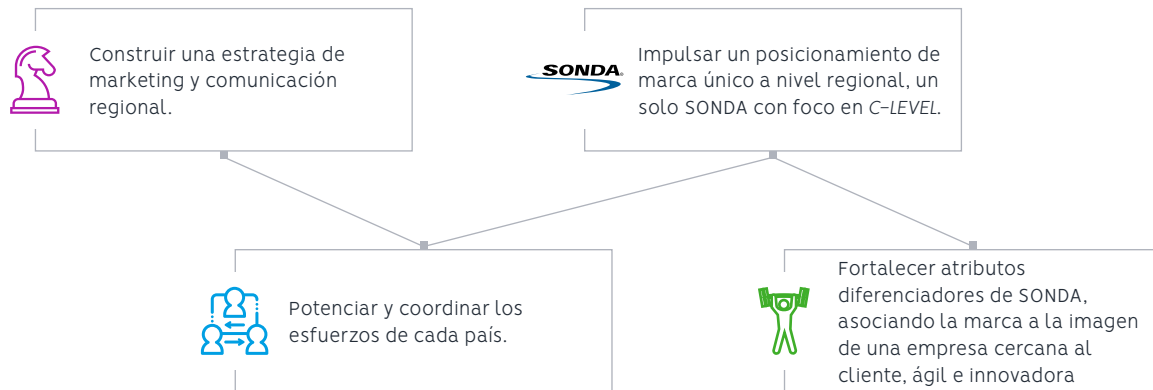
Construir una estrategia de marketing y comunicación regional.

SONDA

Impulsar un posicionamiento de marca único a nivel regional, un solo SONDA con foco en C–LEVEL.

Potenciar y coordinar los esfuerzos de cada país.

Fortalecer atributos diferenciadores de SONDA, asociando la marca a la imagen de una empresa cercana al cliente, ágil e innovadora